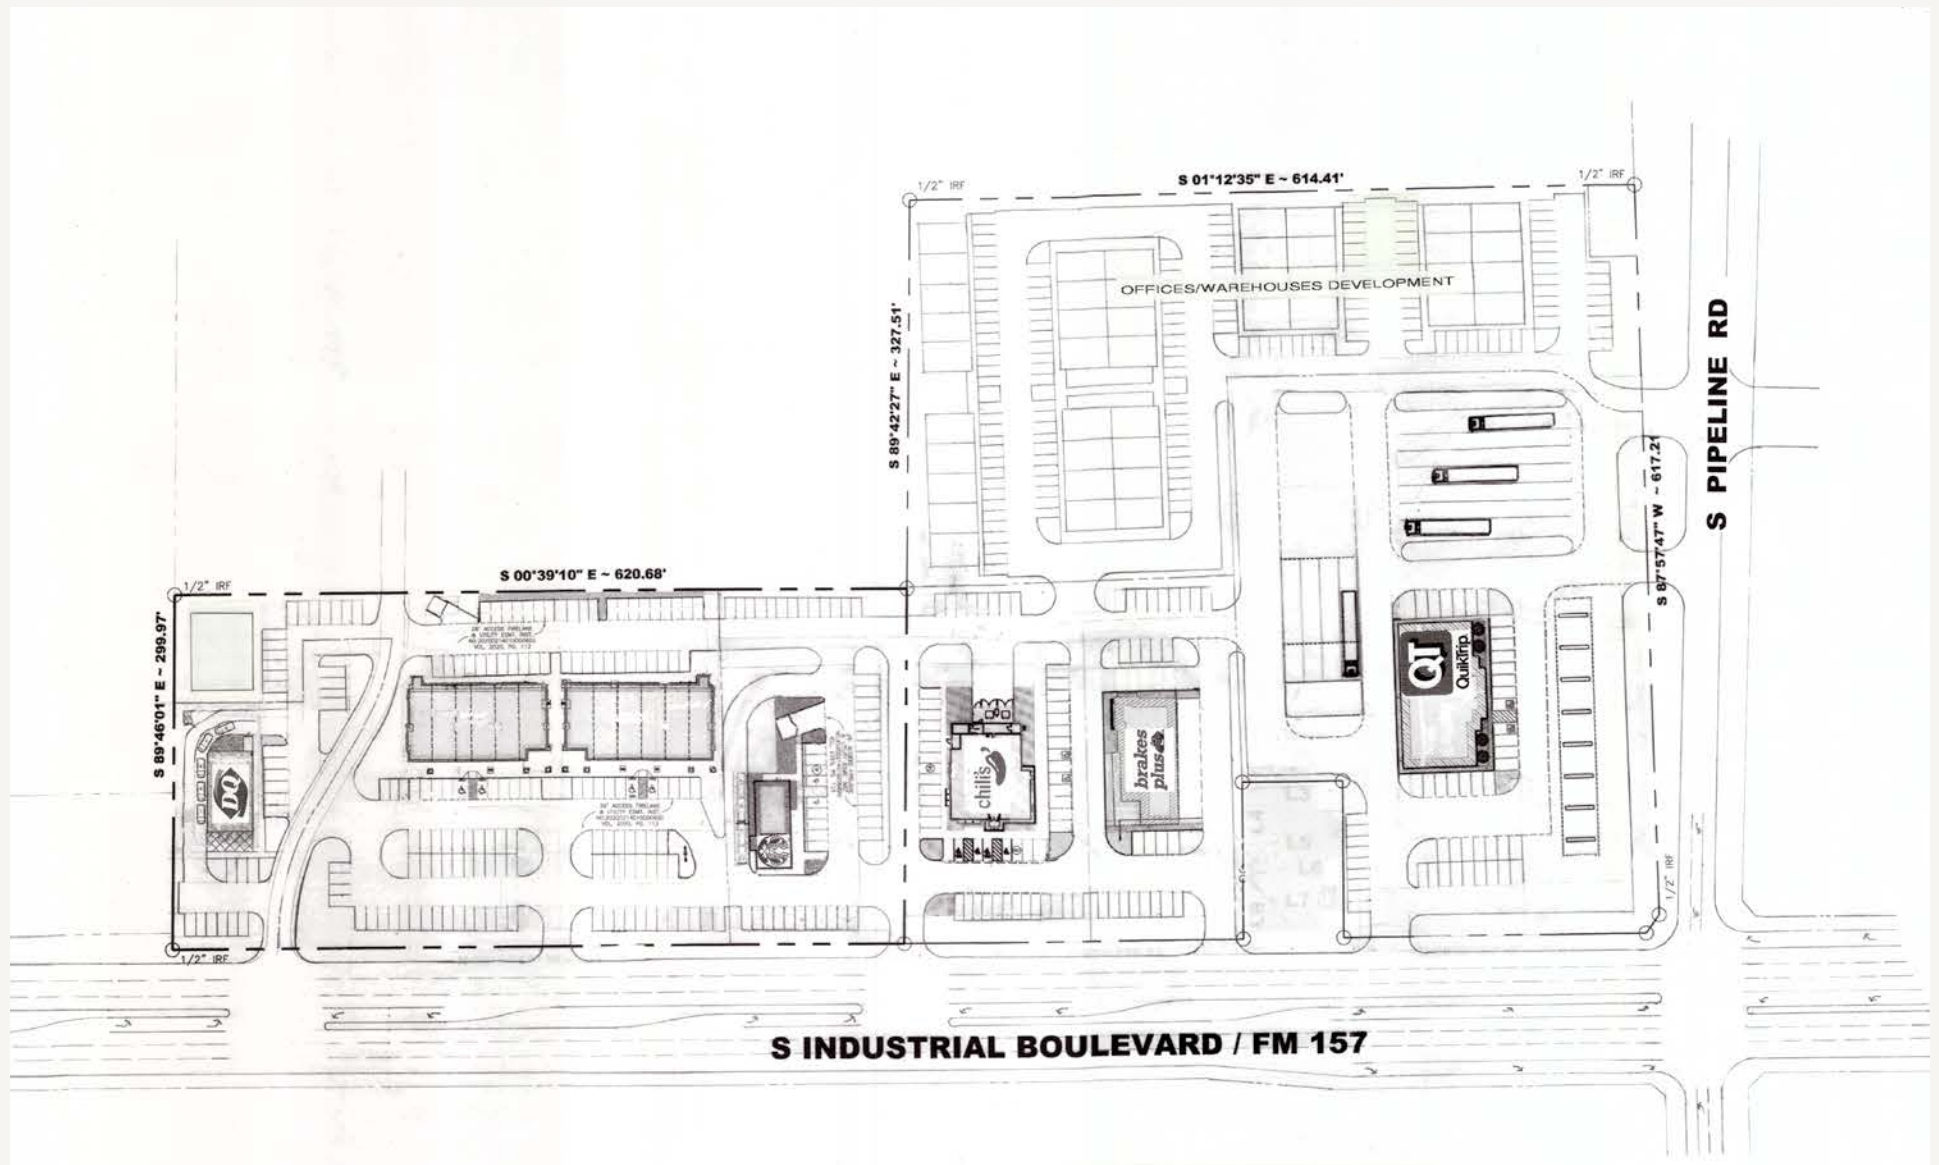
1/2" IRF

S 01°12'35" E ~ 614.41'

1/2" IRF

OFFICES/WAREHOUSES DEVELOPMENT

S 89°42'27" E ~ 327.51'

S PIPELINE RD

S 87°57'47" W ~ 617.21

1/2" IRF

S 00°39'10" E ~ 620.68'

S 89°46'01" E ~ 299.97'

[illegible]

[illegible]

DQ

chili's

brakes plus

QT QuikTrip

L3

L4

L5

L6

L7

L8

1/2" IRF

1/2" IRF

S INDUSTRIAL BOULEVARD / FM 157